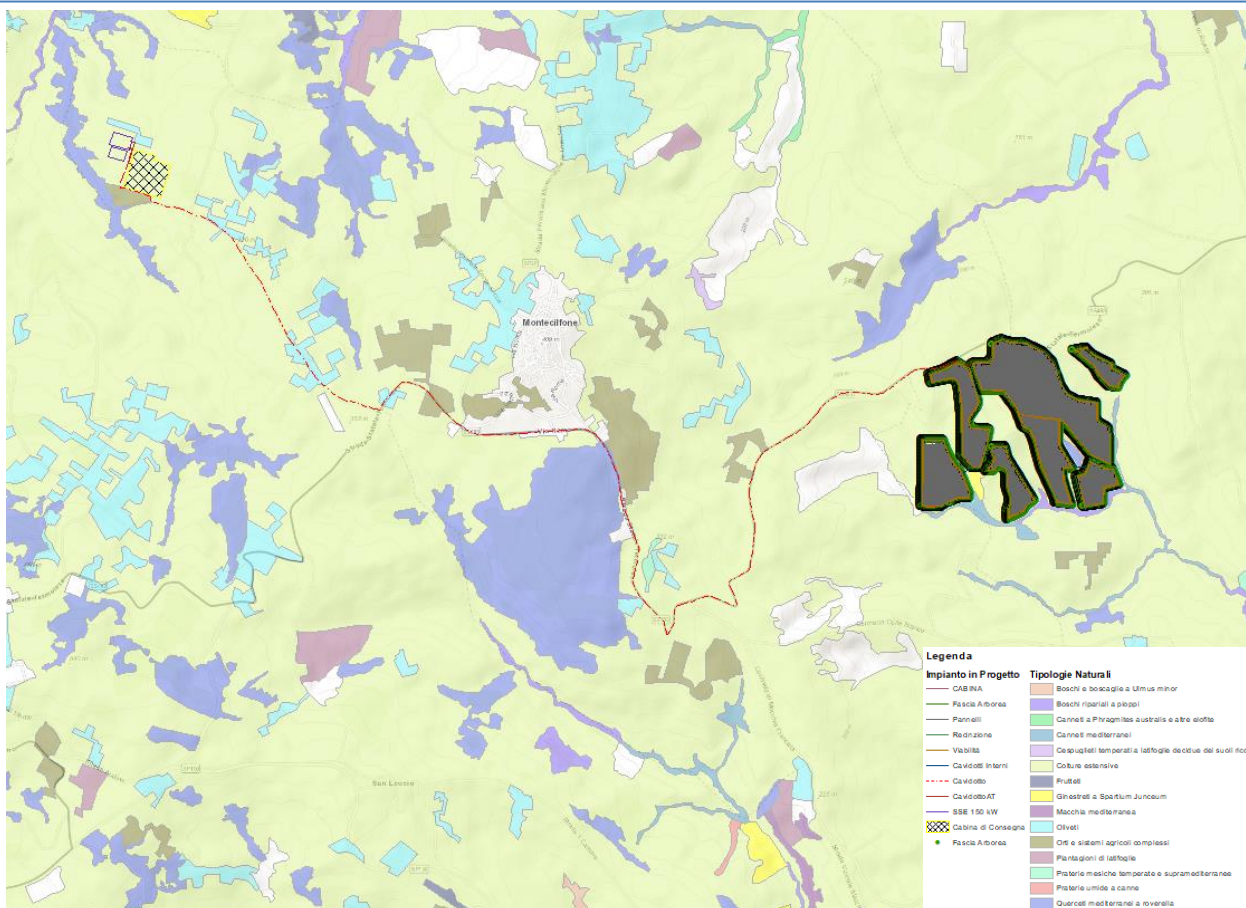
Montecilfone

Legenda

| Impianto in Progetto | Tipologie Naturali |
|---|---|
| CABINA | Boschi e boscaglie a Ulmus minor |
| Fascia Arborea | Boschi ripariali a pioppi |
| Pannelli | Canneti a Phragmites australis e altre elofite |
| Recinzione | Canneti mediterranei |
| Viabilità | Cespuglieti temperati a latifoglie decidue dei suoli ricc |
| Cavidotti Interni | Colture estensive |
| Cavidotto | Frutteti |
| CavidottoAT | Ginestreti a Spartium Junceum |
| SSE 150 kW | Macchia mediterranea |
| Cabina di Consegna | Oliveti |
| Fascia Arborea | Orti e sistemi agricoli complessi |
| | Piantagioni di latifoglie |
| | Praterie mesiche temperate e supramediterranee |
| | Praterie umide a canne |
| | Querceti mediterranei a roverella |